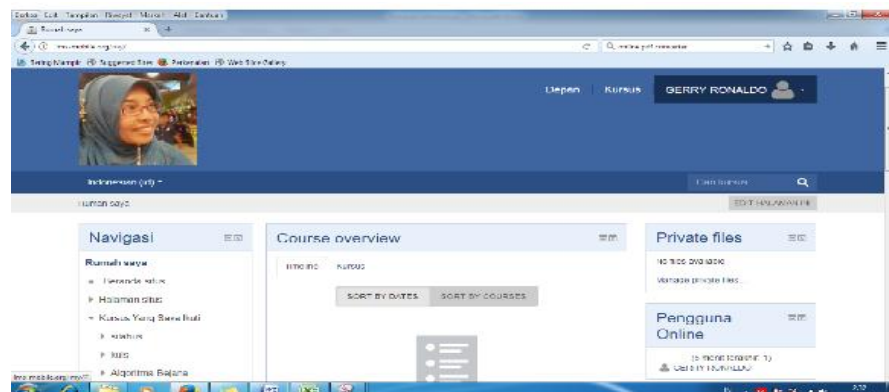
Berkas Edit Tampilan Riwayat Markah Alat Bantuan

Rumah saya

Paling Mampir Suggested Sites Persenalan Web Slice Gallery

Depan Kursus GERRY RONALDO

Indonesian (id)

Cari kursus

Rumah saya

EDIT HALAMAN INI

Navigasi

Rumah saya

Beranda situs

Halaman situs

Kursus Yang Saya Ikuti

Kuis

Algoritma Bejana

Course overview

Timeline Kursus

SORT BY DATES SORT BY COURSES

Private files

No files available

Manage private files...

Pengguna Online

(5 menit terakhir: 1)

GERRY RONALDO